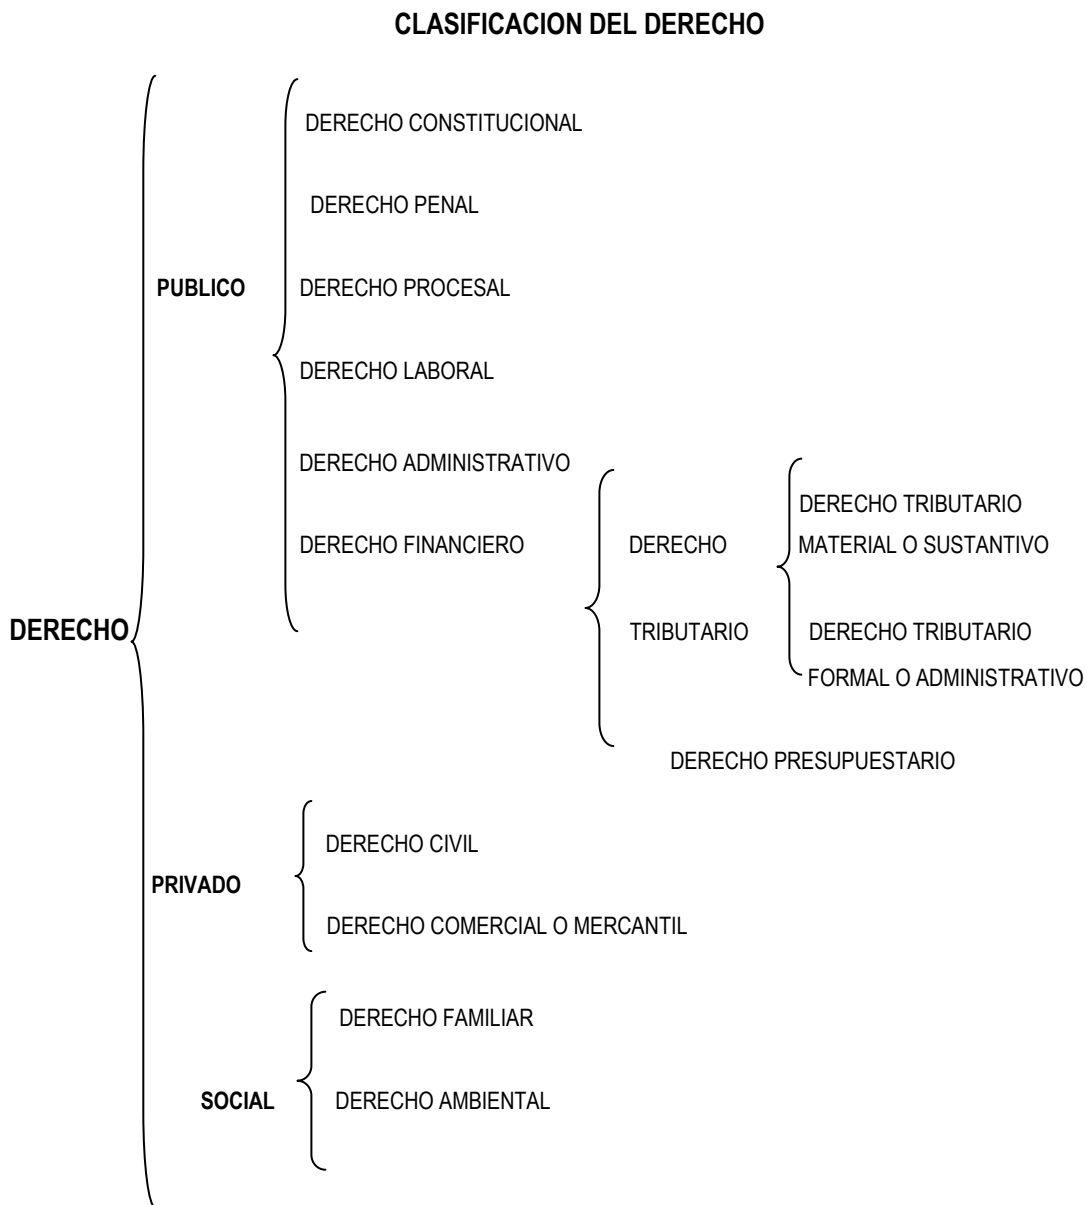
CLASIFICACION DEL DERECHO

DERECHO

PUBLICO

DERECHO CONSTITUCIONAL

DERECHO PENAL

DERECHO PROCESAL

DERECHO LABORAL

DERECHO ADMINISTRATIVO

DERECHO FINANCIERO

DERECHO TRIBUTARIO

DERECHO TRIBUTARIO MATERIAL O SUSTANTIVO

DERECHO TRIBUTARIO FORMAL O ADMINISTRATIVO

DERECHO PRESUPUESTARIO

PRIVADO

DERECHO CIVIL

DERECHO COMERCIAL O MERCANTIL

SOCIAL

DERECHO FAMILIAR

DERECHO AMBIENTAL